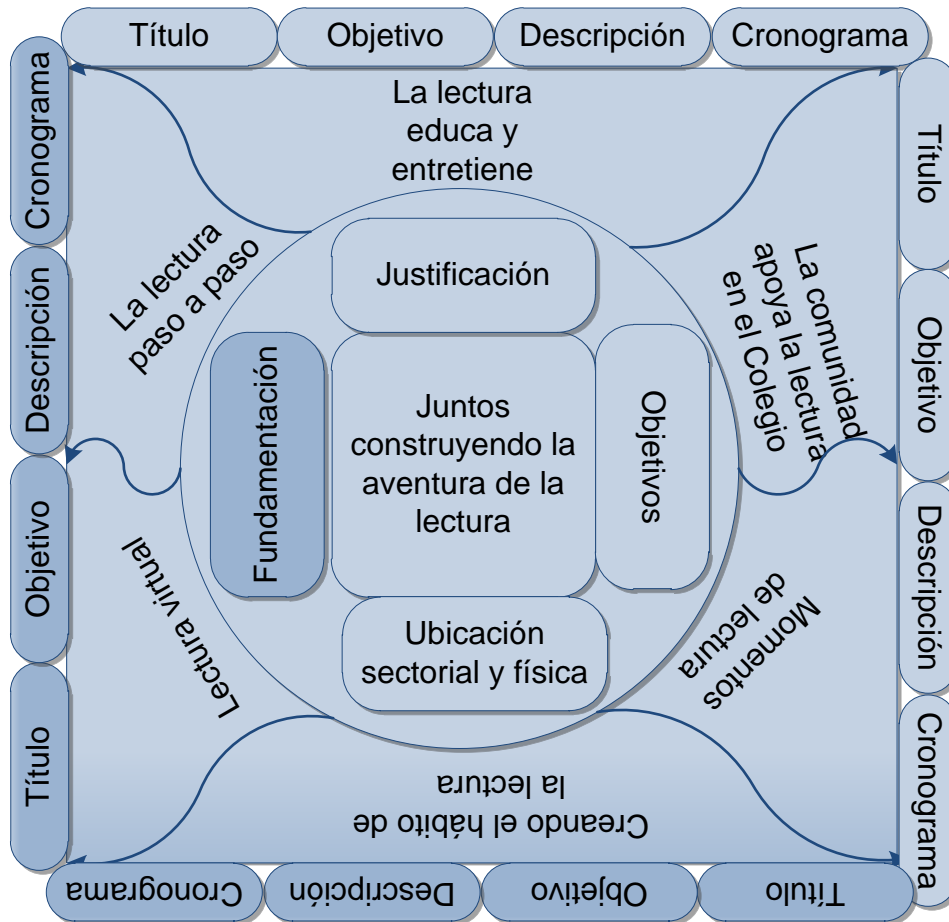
Título
Objetivo
Descripción
Cronograma

La lectura educa y entretiene

Título
Objetivo
Descripción
Cronograma

La comunidad apoya la lectura en el Colegio

Momentos de lectura

Título
Objetivo
Descripción
Cronograma

Creando el hábito de la lectura

Título
Objetivo
Descripción
Cronograma

Lectura virtual

La lectura paso a paso

Justificación

Fundamentación

Juntos construyendo la aventura de la lectura

Objetivos

Ubicación sectorial y física